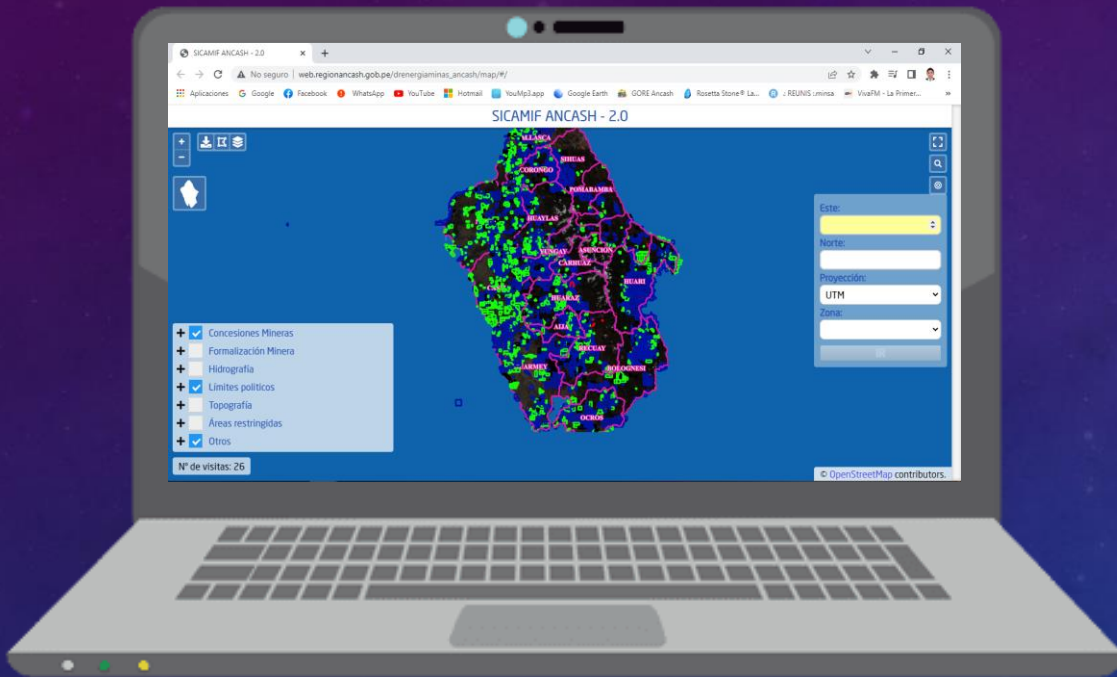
SICAMIF ANCASH - 2.0

No seguro | web.regionancash.gob.pe/drenergiaminas_ancash/map/#/

Aplicaciones Google Facebook WhatsApp YouTube Hotmail YouMp3.app Google Earth GORE Ancash Rosetta Stone® La... :: REUNIS :: minsa VivaFM - La Primer...

SICAMIF ANCASH - 2.0

PALLASCA
SIHUAS
CORONGO
POMABAMBA
HUAYLAS
YUNGAY
ASUNCION
CARHUAZ
HUARI
HUARAZ
AIJA
RECUAY
HUARMEY
BOLOGNESI
OCROS

Este:
Norte:
Proyección:
UTM
Zona:

Concesiones Mineras
Formalización Minera
Hidrografía
Límites políticos
Topografía
Áreas restringidas
Otros

Nº de visitas: 26

© OpenStreetMap contributors.